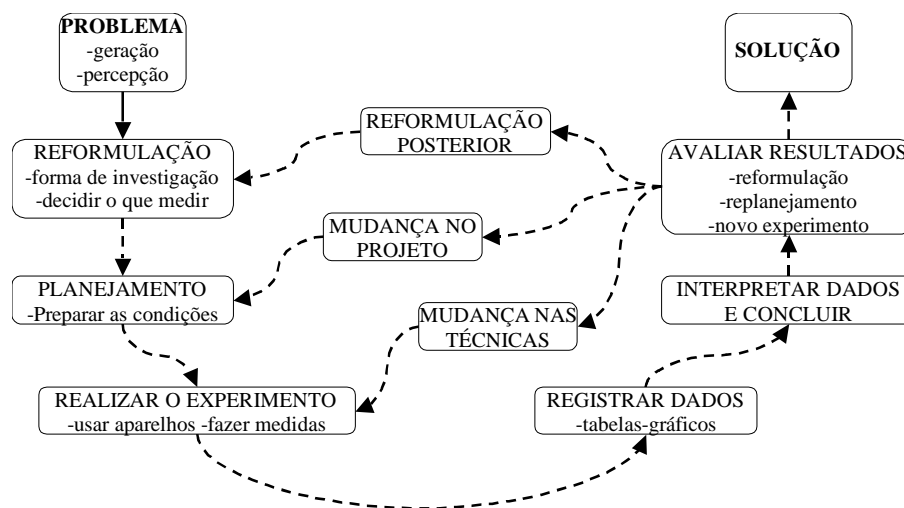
PROBLEMA
-geração
-percepção

SOLUÇÃO

REFORMULAÇÃO POSTERIOR

REFORMULAÇÃO
-forma de investigação
-decidir o que medir

AVALIAR RESULTADOS
-reformulação
-replanejamento
-novo experimento

MUDANÇA NO PROJETO

PLANEJAMENTO
-Preparar as condições

INTERPRETAR DADOS E CONCLUIR

MUDANÇA NAS TÉCNICAS

REALIZAR O EXPERIMENTO
-usar aparelhos -fazer medidas

REGISTRAR DADOS
-tabelas-gráficos